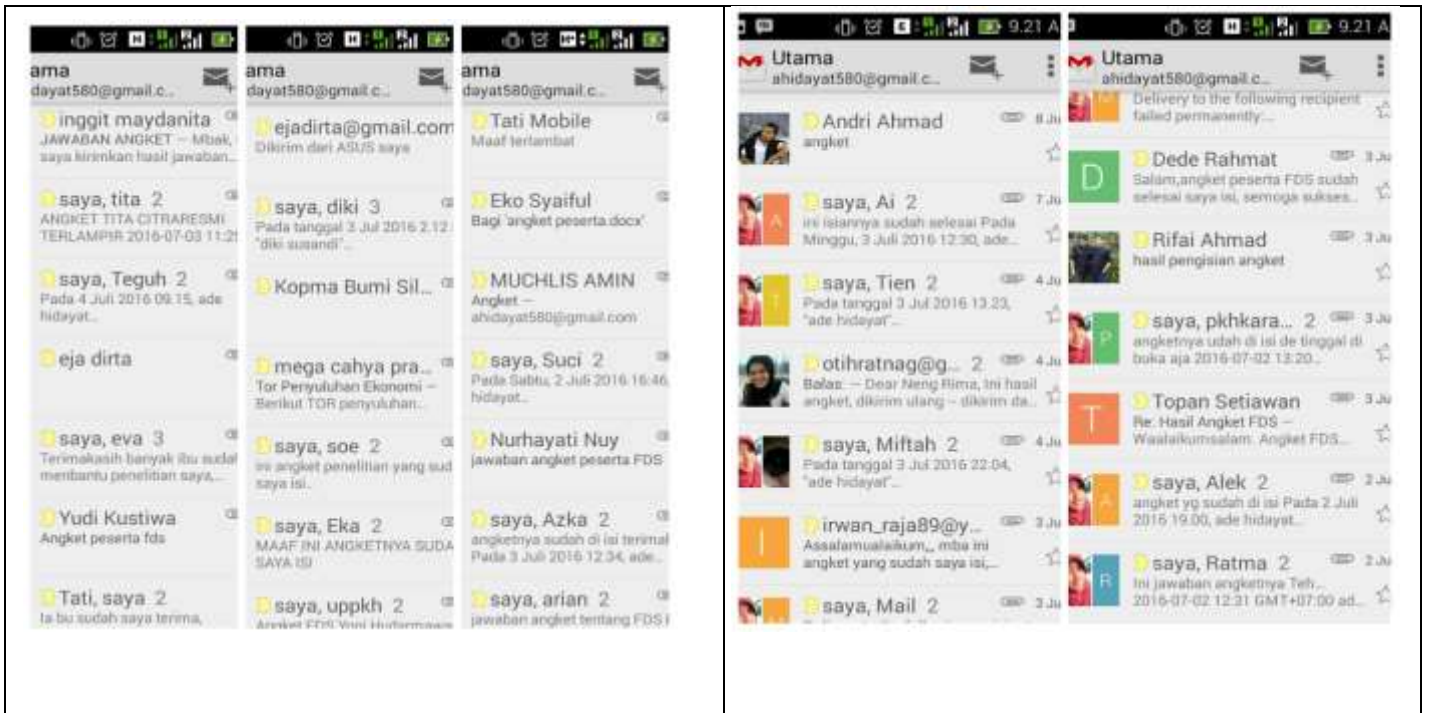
ama
dayat580@gmail.c...

inggit maydanita
JAWABAN ANGKET – Mbak, saya kirimkan hasil jawaban...

saya, tita 2
ANGKET TITA CITRARESMI TERLAMPIR 2016-07-03 11:2

saya, Teguh 2
Pada 4 Juli 2016 09.15, ade hidayat...

eja dirta

saya, eva 3
Terimakasih banyak ibu sudah membantu penelitian saya,...

Yudi Kustiwa
Angket peserta fds

Tati, saya 2
Ia bu sudah saya terima,

ama
dayat580@gmail.c...

ejadirta@gmail.com
Dikirim dari ASUS saya

saya, diki 3
Pada tanggal 3 Jul 2016 2.12, "diki susandi"...

Kopma Bumi Sil...

mega cahya pra...
Tor Penyuluhan Ekonomi – Berikut TOR penyuluhan...

saya, soe 2
ini angket penelitian yang sud saya isi...

saya, Eka 2
MAAF INI ANGKETNYA SUDA SAYA ISI

saya, uppkh 2
Angket FDS Yoni Hudiarmawa

ama
dayat580@gmail.c...

Tati Mobile
Maaf terlambat

Eko Syaiful
Bagi 'angket peserta.docx'

MUCHLIS AMIN
Angket – ahidayat580@gmail.com

saya, Suci 2
Pada Sabtu, 2 Juli 2016 16:46, hidayat...

Nurhayati Nuy
jawaban angket peserta FDS

saya, Azka 2
angketnya sudah di isi terimal Pada 3 Juli 2016 12:34, ade...

saya, arian 2
jawaban angket tentang FDS I

9.21 A
Utama
ahidayat580@gmail.c...

Andri Ahmad 8 Ju
angket

saya, Ai 2 7 Ju
ini isiannya sudah selesai Pada Minggu, 3 Juli 2016 12:30, ade...

saya, Tien 2 4 Ju
Pada tanggal 3 Jul 2016 13.23, "ade hidayat"...

otihratnag@g... 2 4 Ju
Balas: – Dear Neng Rima, Ini hasil angket, dikirim ulang – dikirim da...

saya, Miftah 2 4 Ju
Pada tanggal 3 Jul 2016 22:04, "ade hidayat"...

irwan_raja89@y... 3 Ju
Assalamualaikum,,, mba ini angket yang sudah saya isi,...

saya, Mail 2 3 Ju

9.21 A
Utama
ahidayat580@gmail.c...
Delivery to the following recipient failed permanently:...

Dede Rahmat 3 Ju
Salam,angket peserta FDS sudah selesai saya isi, semoga sukses...

Rifai Ahmad 3 Ju
hasil pengisian angket

saya, pkhkara... 2 3 Ju
angketnya udah di isi de tinggal di buka aja 2016-07-02 13:20...

Topan Setiawan 3 Ju
Re: Hasil Angket FDS – Waalaikumsalam. Angket FDS...

saya, Alek 2 2 Ju
angket yg sudah di isi Pada 2 Juli 2016 19.00, ade hidayat...

saya, Ratma 2 2 Ju
Ini jawaban angketnya Teh... 2016-07-02 12:31 GMT+07:00 ad...